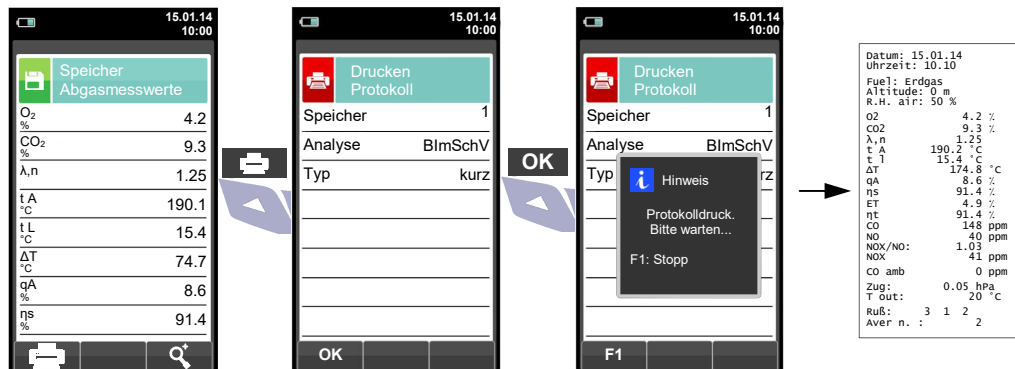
15.01.14
10:00

Speicher
Abgasmesswerte

| | |
|---|---|
| $O_2$ % | 4.2 |
| $CO_2$ % | 9.3 |
| λ,n | 1.25 |
| t A °C | 190.1 |
| t L °C | 15.4 |
| ΔT °C | 74.7 |
| qA % | 8.6 |
| ηs % | 91.4 |

15.01.14
10:00

Drucken
Protokoll

| | |
|---|---|
| Speicher | 1 |
| Analyse | BImSchV |
| Typ | kurz |

OK

OK

15.01.14
10:00

Drucken
Protokoll

Speicher 1
Analyse BImSchV
Typ kurz

Hinweis

Protokolldruck.
Bitte warten...

F1: Stopp

F1

Datum: 15.01.14
Uhrzeit: 10.10

Fuel: Erdgas
Altitude: 0 m
R.H. air: 50 %

| | | |
|---|---|---|
| O2 | 4.2 | % |
| CO2 | 9.3 | % |
| λ,n | 1.25 | |
| t A | 190.2 | °C |
| t l | 15.4 | °C |
| ΔT | 174.8 | °C |
| qA | 8.6 | % |
| ηs | 91.4 | % |
| ET | 4.9 | % |
| ηt | 91.4 | % |
| CO | 148 | ppm |
| NO | 40 | ppm |
| NOX/NO: | 1.03 | |
| NOX | 41 | ppm |
| CO amb | 0 | ppm |
| Zug: | 0.05 | hPa |
| T out: | 20 | °C |

Ruß: 3 1 2
Aver n. : 2